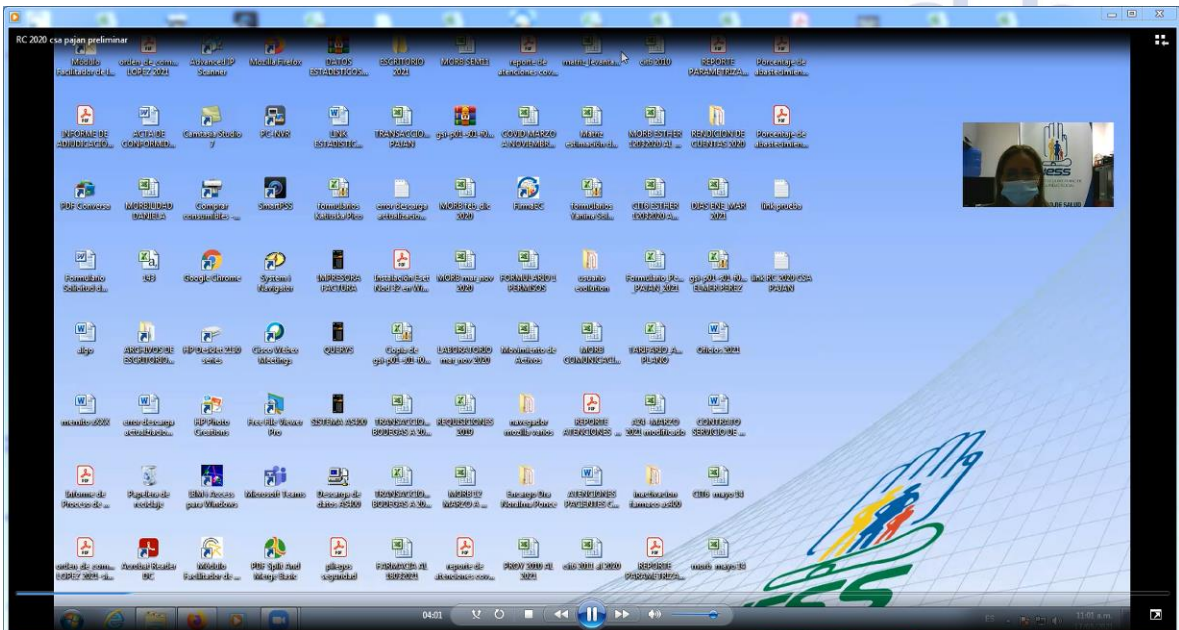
RC 2020 csa pajan preliminar

Módulo Facilitador de I... | orden de com... LOPEZ 2021 | AdvancedIP Scanner | Mozilla Firefox | DATOS ESTADISTICOS... | ESCRITORIO 2021 | MORB SEM01 | reporte de atenciones cov... | matriz levanta... | cie 2010 | REPORTE PARAMETRIZA... | Porcentaje de abastecimien...

INFORME DE ADJUDICACIO... | ACTA DE CONFORMIDA... | Camtasia Studio 7 | PC NVR | LINK ESTADISTIC... | TRANSACCIO... PAJAN | gsi-p01-r01-fo... | COVID MARZO A NOVIEMBR... | Matriz estimación d... | MORB ESTHER 20200 AL... | RENDICION DE CUENTAS 2020 | Porcentaje de abastecimien...

PDF Converter | MORBILIDAD DANIELA | Comprar consumibles ... | SmartPSS | formularios Karlsida Pico | error descarga actualizacion... | MORB feb gle 2020 | FirmaEC | formularios Yanina Sol... | CIE ESTHER 2020 A... | DIAS ENE MAR 2021 | link prueba

Formulario Solicitud d... | 123 | Google Chrome | System i Navigator | IMPRESORA FACTURA | Instalación Excel Nod32 en Wi... | MORB mar nov 2020 | FORMULARIO PERMISOS | usuario cedulas | Formulario PE... (PAJAN) 2021 | gsi-p01-r01-fo... ELSA PEREZ | link RC 2020 CSA PAJAN

algo | ARCHIVOS DE ESCRITORIO... | HP DeskJet 2130 series | Cisco Webex Meetings | QUERYS | Copia de gsi-p01-r01-fo... | LABORATORIO mar nov 2020 | Movimiento de Activos | MORB COMUNICACI... | TARIFARIO A... PLANO | Oficio 2021

memito 2022 | error descarga actualizacio... | HP Photo Creations | Free File Viewer Pro | SISTEMA AS400 | TRANSACCIO... BODEGAS A 20... | REQUISICIONES 2020 | navegador mozilla varios | REPORTE ATENCIONES ... | 12A MARZO 2021 modificado | CONTRATO SERVICIO DE ...

Informe de Proceso de ... | Papelera de reciclaje | IBM i Access para Windows | Microsoft Teams | Descarga de datos AS400 | TRANSACCIO... BODEGAS A 20... | MORB 17 MARZO A... | Encargo Dra Paralima Ponce | ATENCIONES PACIENTES C... | Inactivacion farmaco as400 | CIE6 mayo 14

orden de com... LOPEZ 2021 -ai... | Acrobat Reader DC | Módulo Facilitador de ... | PDF Split And Merge Basic | pliegos seguridad | FARMACIA AL 13072021 | reporte de atenciones cov... | PROY 2020 AL 2021 | cie 2021 al 2020 | REPORTE PARAMETRIZA... | morb mayo 14

04:01

11:01 a.m.